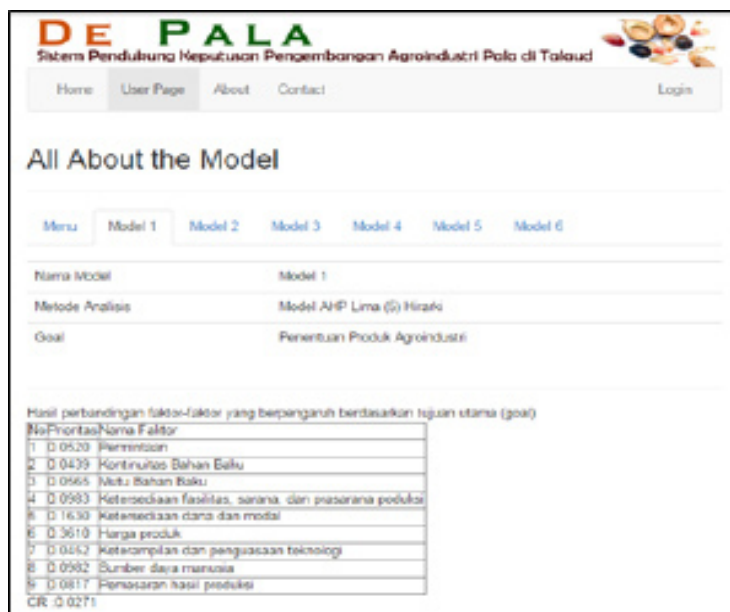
DE PALA
Sistem Pendukung Keputusan Pengembangan Agroindustri Pala di Talaud

Home User Page About Contact Login

All About the Model

Menu Model 1 Model 2 Model 3 Model 4 Model 5 Model 6

| | |
|---|---|
| Nama Model | Model 1 |
| Metode Analisis | Model AHP Lima (5) Hirarki |
| Goal | Penentuan Produk Agroindustri |

Hasil perbandingan faktor-faktor yang berpengaruh berdasarkan tujuan utama (goal)

| No | Prioritas | Nama Faktor |
|---|---|---|
| 1 | 0.0520 | Permintaan |
| 2 | 0.0439 | Kontinuitas Bahan Baku |
| 3 | 0.0565 | Mutu Bahan Baku |
| 4 | 0.0983 | Ketersediaan fasilitas, sarana, dan prasarana produksi |
| 5 | 0.1630 | Ketersediaan dana dan modal |
| 6 | 0.3610 | Harga produk |
| 7 | 0.0452 | Keterampilan dan penguasaan teknologi |
| 8 | 0.0982 | Sumber daya manusia |
| 9 | 0.0817 | Pemasaran hasil produksi |

CR :0.0271